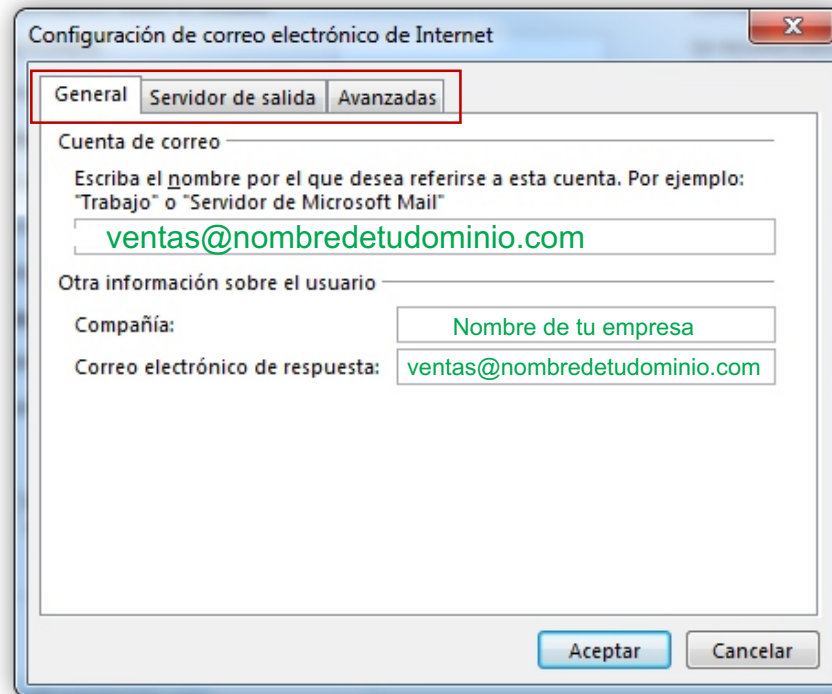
Configuración de correo electrónico de Internet

X

General | Servidor de salida | Avanzadas

Cuenta de correo

Escriba el nombre por el que desea referirse a esta cuenta. Por ejemplo: "Trabajo" o "Servidor de Microsoft Mail"

ventas@nombredetudominio.com

Otra información sobre el usuario

Compañía: Nombre de tu empresa

Correo electrónico de respuesta: ventas@nombredetudominio.com

Aceptar

Cancelar